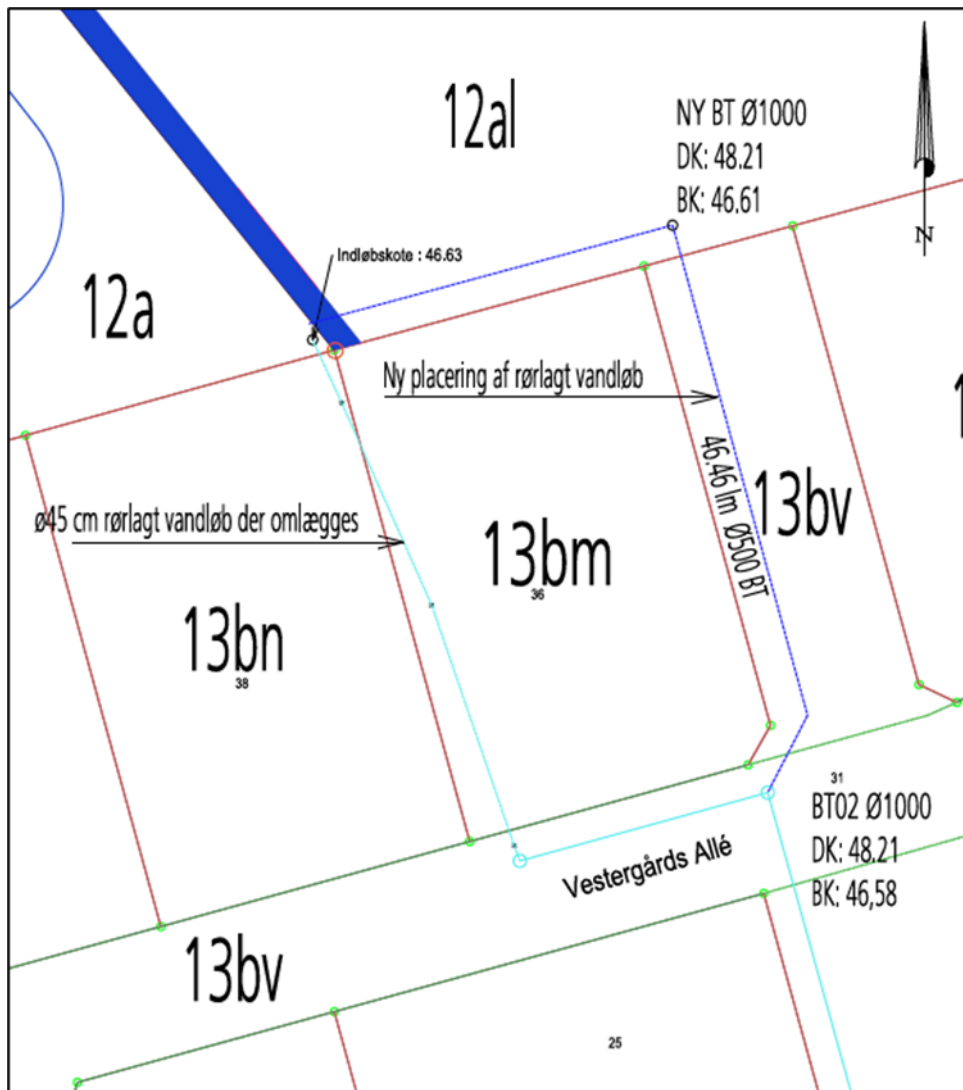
12al

NY BT Ø1000
DK: 48.21
BK: 46.61

N

Indløbskote : 46.63

12a

Ny placering af rørlagt vandløb

46.46 lm Ø500 BT

13bv

ø45 cm rørlagt vandløb der omlægges

13bm
36

13bn
38

31

BT02 Ø1000
DK: 48.21
BK: 46,58

Vestergårds Allé

13bv

25